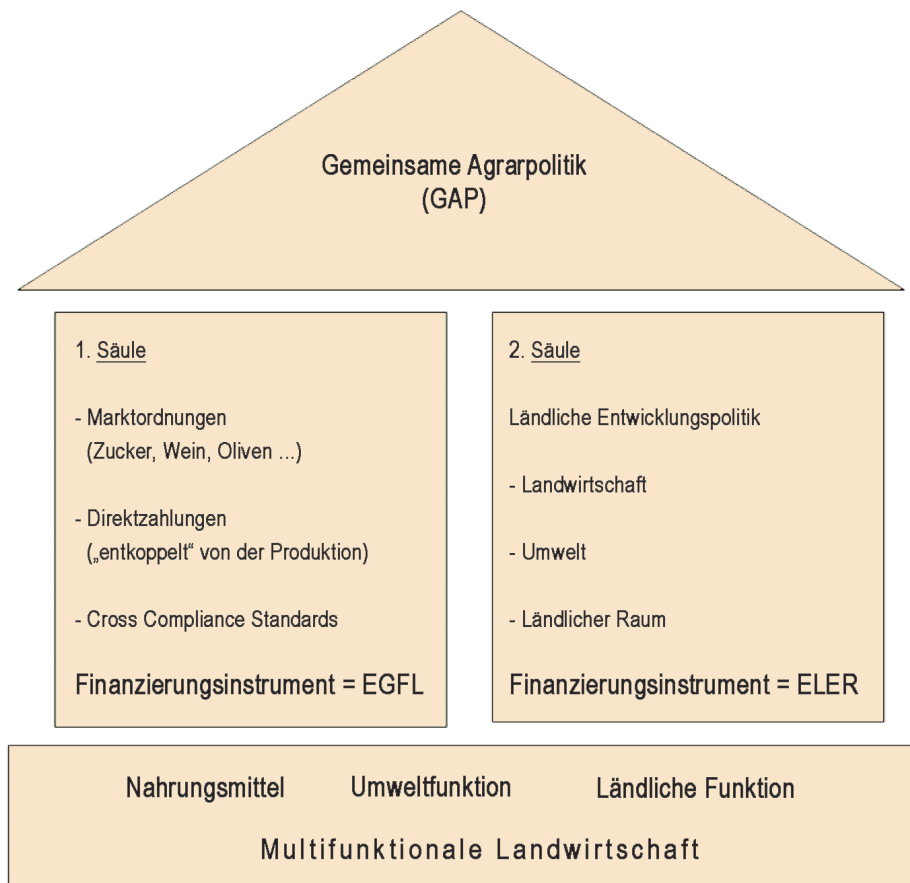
Gemeinsame Agrarpolitik
(GAP)

1. Säule

- Marktordnungen
(Zucker, Wein, Oliven ...)

- Direktzahlungen
(„entkoppelt" von der Produktion)

- Cross Compliance Standards

Finanzierungsinstrument = EGFL

2. Säule

Ländliche Entwicklungspolitik

- Landwirtschaft

- Umwelt

- Ländlicher Raum

Finanzierungsinstrument = ELER

Nahrungsmittel Umweltfunktion Ländliche Funktion

Multifunktionale Landwirtschaft